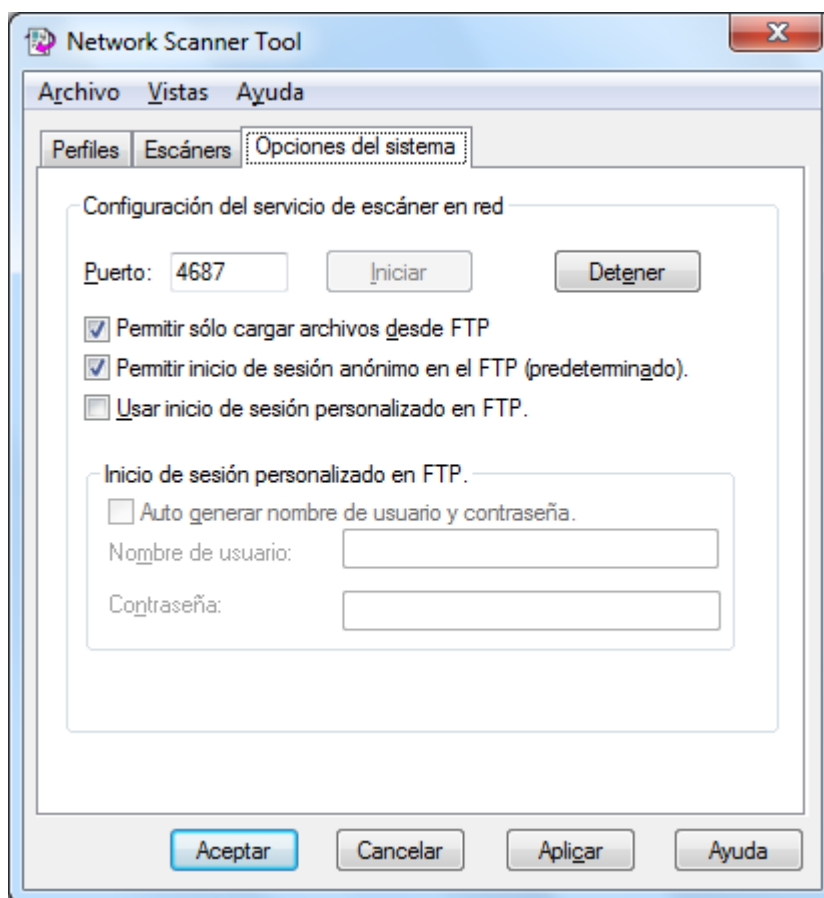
Network Scanner Tool

Archivo Vistas Ayuda

Perfiles | Escáners | Opciones del sistema

Configuración del servicio de escáner en red

Puerto: 4687 Iniciar Detener

Permitir sólo cargar archivos desde FTP

Permitir inicio de sesión anónimo en el FTP (predeterminado).

Usar inicio de sesión personalizado en FTP.

Inicio de sesión personalizado en FTP.

Auto generar nombre de usuario y contraseña.

Nombre de usuario:

Contraseña:

Aceptar Cancelar Aplicar Ayuda